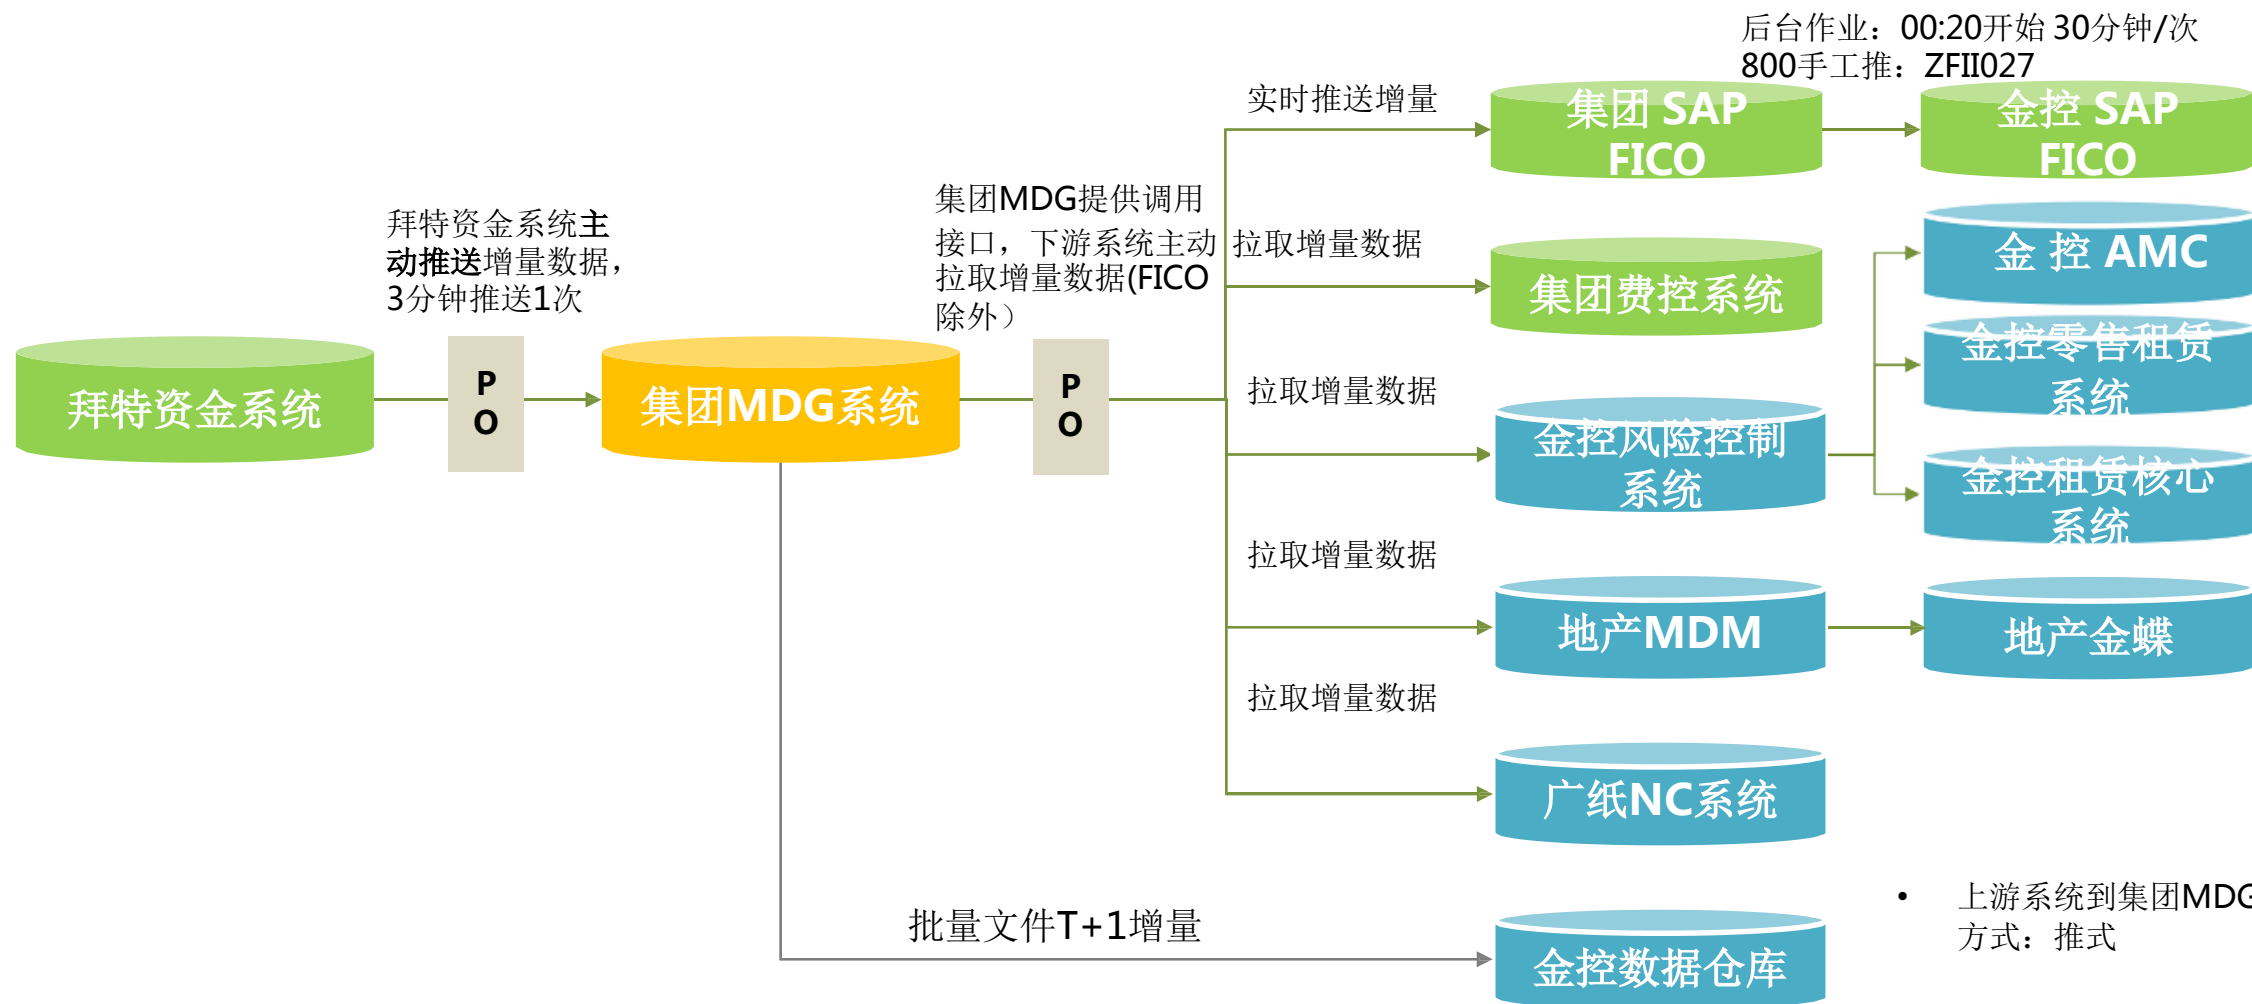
后台作业：00:20开始 30分钟/次
800手工推：ZFII027

实时推送增量

集团 SAP FICO

金控 SAP FICO

拜特资金系统主动推送增量数据，3分钟推送1次

集团MDG提供调用接口，下游系统主动拉取增量数据(FICO除外）

拉取增量数据

集团费控系统

金 控 AMC

金控零售租赁系统

拜特资金系统

P O

集团MDG系统

P O

拉取增量数据

金控风险控制系统

金控租赁核心系统

拉取增量数据

地产MDM

地产金蝶

拉取增量数据

广纸NC系统

批量文件T+1增量

金控数据仓库

• 上游系统到集团MDG
方式：推式